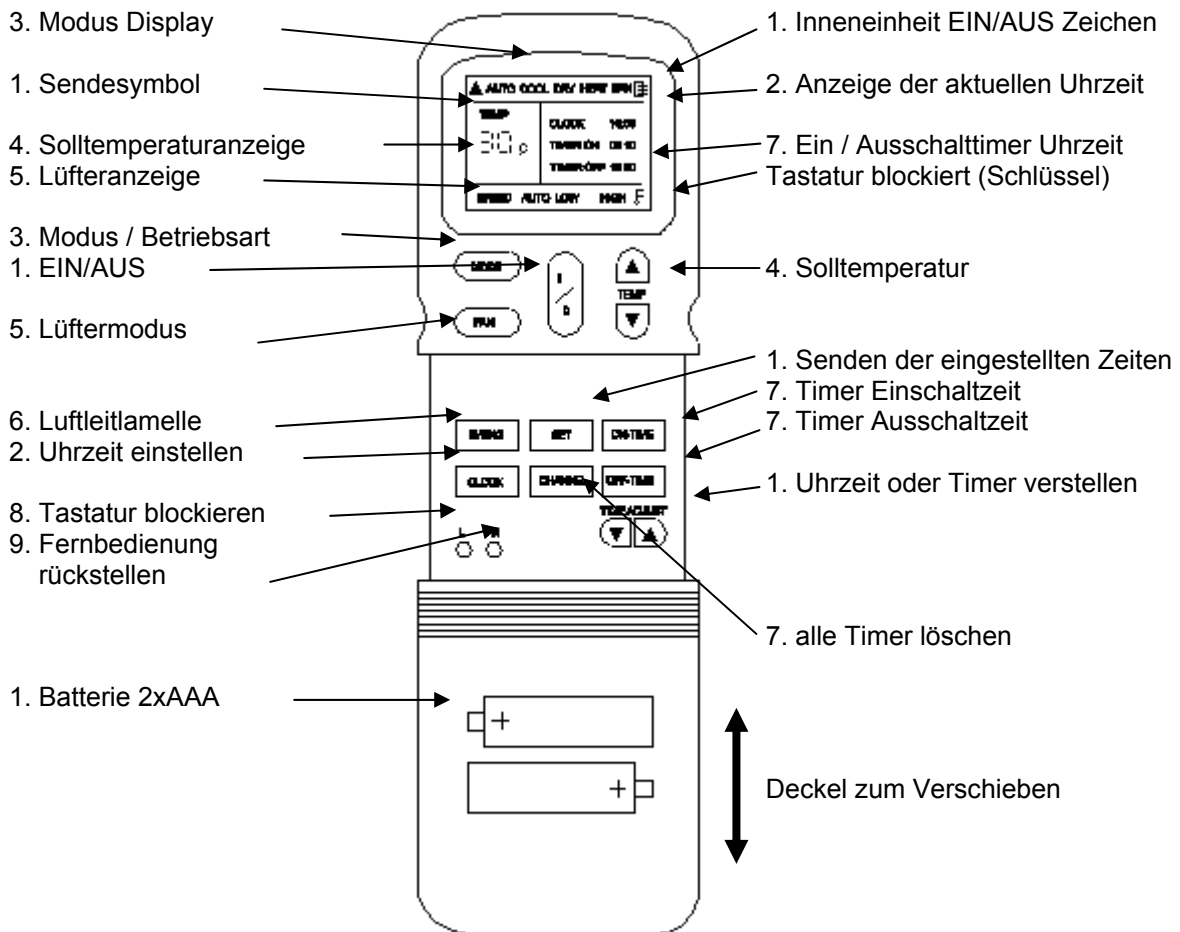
3. Modus Display

1. Inneneinheit EIN/AUS Zeichen

1. Sendesymbol

2. Anzeige der aktuellen Uhrzeit

AUTO COOL DRY HEAT FAN

TEMP

30 C

CLOCK 16:00

TIMER ON 08:10

TIMER OFF 18:00

4. Solltemperaturanzeige

7. Ein / Ausschalttimer Uhrzeit

5. Lüfteranzeige

Tastatur blockiert (Schlüssel)

SPEED AUTO LOW HIGH

3. Modus / Betriebsart

1. EIN/AUS

MODE

I / O

4. Solltemperatur

TEMP

5. Lüftermodus

FAN

1. Senden der eingestellten Zeiten

7. Timer Einschaltzeit

6. Luftleitlamelle

7. Timer Ausschaltzeit

2. Uhrzeit einstellen

SWING

SET

ON-TIME

CLOCK

CHANGE

OFF-TIME

1. Uhrzeit oder Timer verstellen

8. Tastatur blockieren

TIME ADJUST

L R

9. Fernbedienung rückstellen

7. alle Timer löschen

1. Batterie 2xAAA

+

+

Deckel zum Verschieben